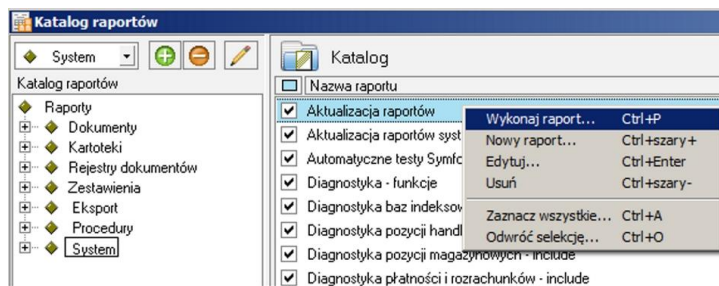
Katalog raportów

System

Katalog raportów

Raporty
Dokumenty
Kartoteki
Rejestry dokumentów
Zestawienia
Eksport
Procedury
System

Katalog

Nazwa raportu

Aktualizacja raportów
Aktualizacja raportów syst
Automatyczne testy Symfo
Diagnostyka - funkcje
Diagnostyka baz indeksow
Diagnostyka pozycji handl
Diagnostyka pozycji magazynowych - include
Diagnostyka płatności i rozrachunków - include

| | |
|---|---|
| Wykonaj raport... | Ctrl+P |
| Nowy raport... | Ctrl+szary+ |
| Edytuj... | Ctrl+Enter |
| Usuń | Ctrl+szary- |
| Zaznacz wszystkie... | Ctrl+A |
| Odwróć selekcję... | Ctrl+O |